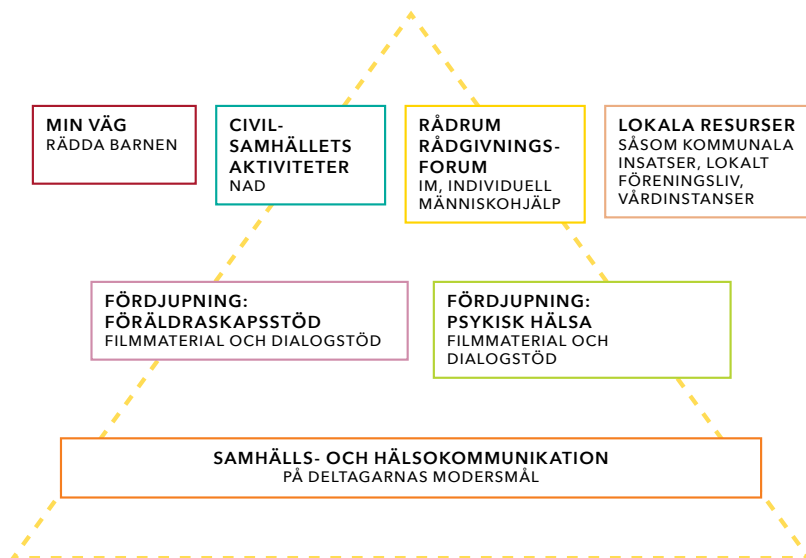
MIN VÄG
RÄDDA BARNEN

CIVIL-SAMHÄLLETS AKTIVITETER
NAD

RÅDRUM RÅDGIVNINGS-FORUM
IM, INDIVIDUELL MÄNNISKOHJÄLP

LOKALA RESURSER
SÅSOM KOMMUNALA INSATSER, LOKALT FÖRENINGSLIV, VÅRDINSTANSER

FÖRDJUPNING: FÖRÄLDRASKAPSSTÖD
FILMMATERIAL OCH DIALOGSTÖD

FÖRDJUPNING: PSYKISK HÄLSA
FILMMATERIAL OCH DIALOGSTÖD

SAMHÄLLS- OCH HÄLSOKOMMUNIKATION
PÅ DELTAGARNAS MODERSMÅL